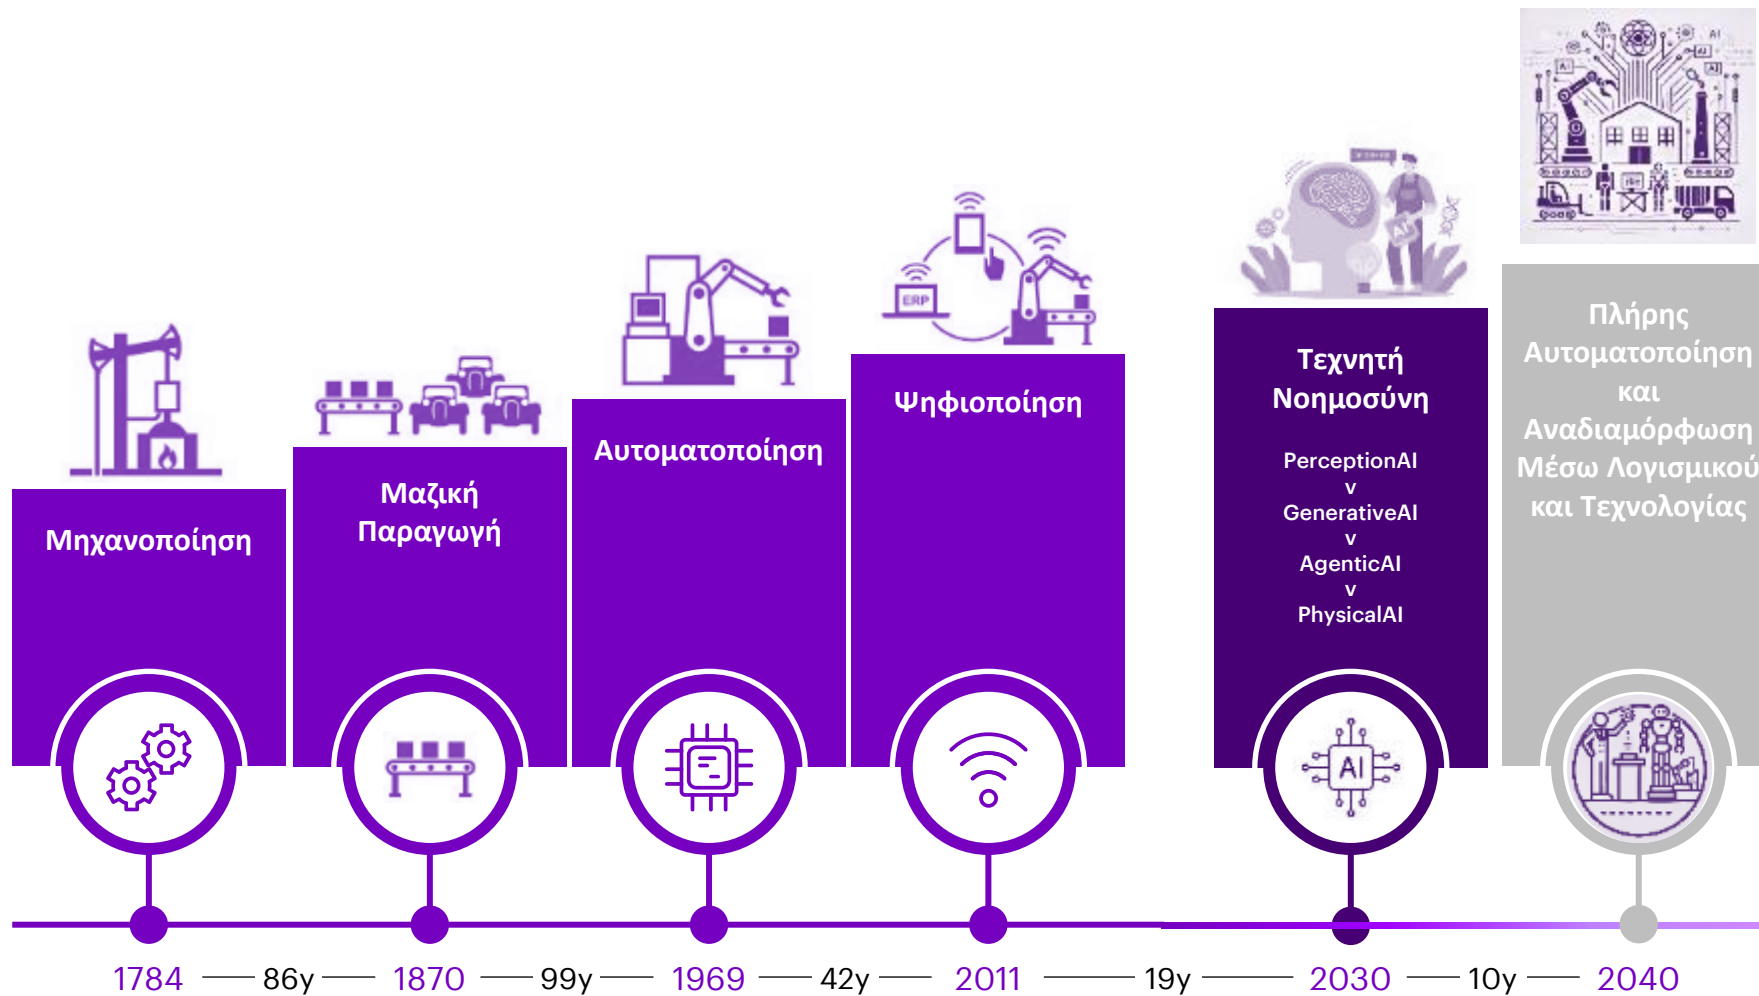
Μηχανοποίηση

Μαζική Παραγωγή

Αυτοματοποίηση

ERP

Ψηφιοποίηση

Τεχνητή Νοημοσύνη

PerceptionAI
v
GenerativeAI
v
AgenticAI
v
PhysicalAI

Πλήρης Αυτοματοποίηση και Αναδιαμόρφωση Μέσω Λογισμικού και Τεχνολογίας

AI

1784 86y 1870 99y 1969 42y 2011 19y 2030 10y 2040